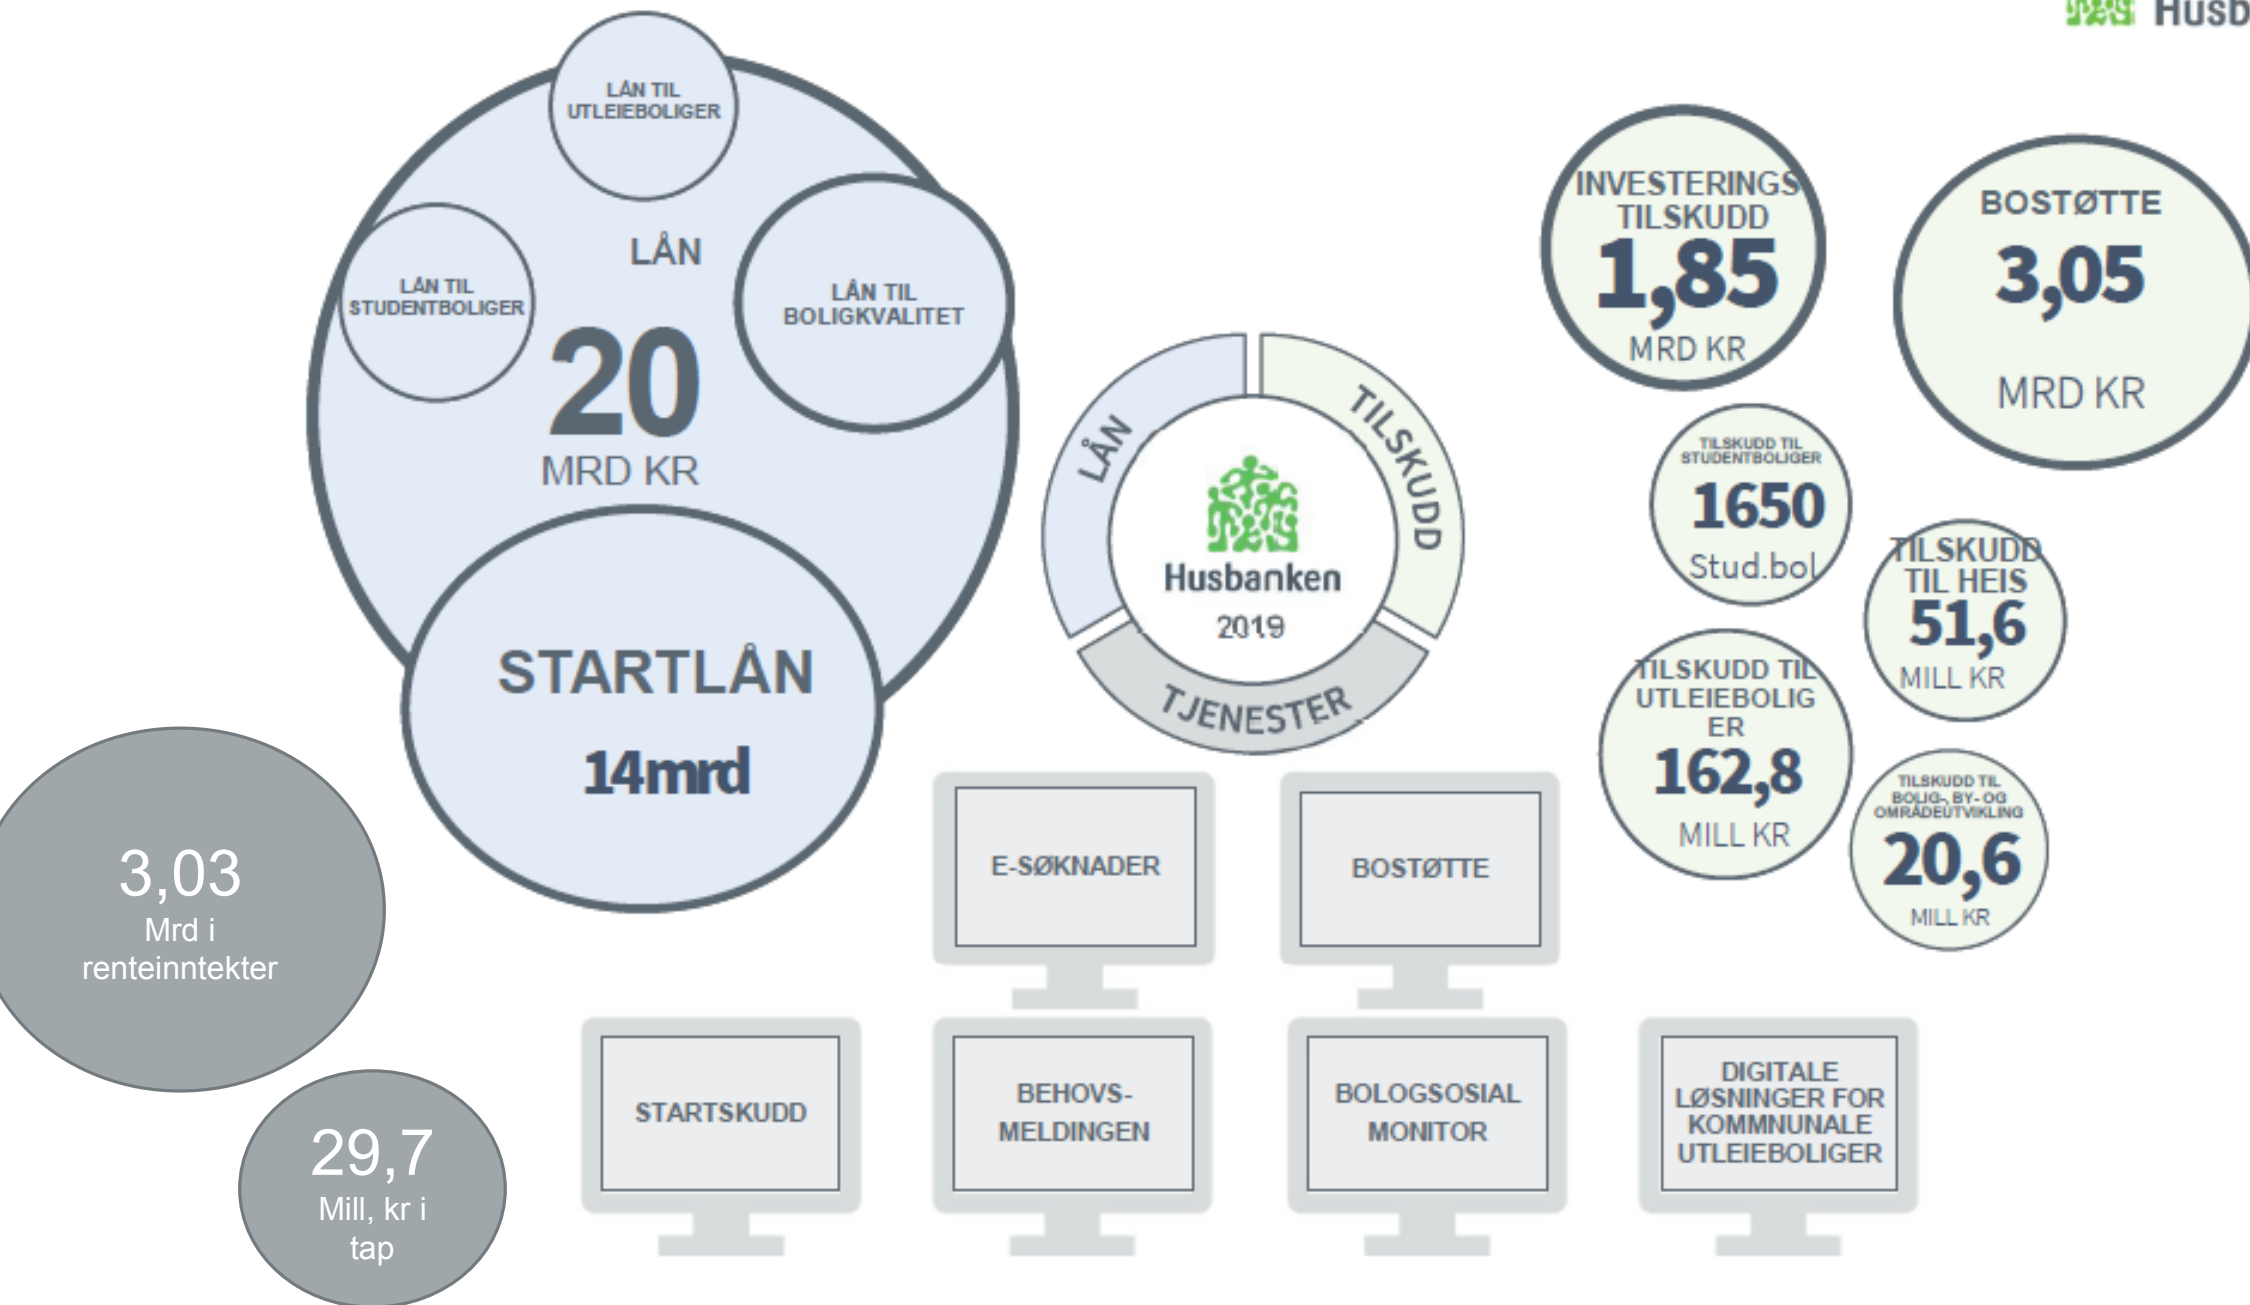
Husb

LÅN TIL UTLEIEBOLIGER

LÅN

LÅN TIL STUDENTBOLIGER

LÅN TIL BOLIGKVALITET

20
MRD KR

STARTLÅN
14mrd

3,03
Mrd i renteinntekter

29,7
Mill, kr i tap

LÅN
TILSKUDD
Husbanken
2019
TJENESTER

INVESTERINGS TILSKUDD
1,85
MRD KR

BOSTØTTE
3,05
MRD KR

TILSKUDD TIL STUDENTBOLIGER
1650
Stud.bol

TILSKUDD TIL HEIS
51,6
MILL KR

TILSKUDD TIL UTLEIEBOLIG ER
162,8
MILL KR

TILSKUDD TIL BOLIG-, BY- OG OMRÅDEUTVIKLING
20,6
MILL KR

E-SØKNADER

BOSTØTTE

STARTSKUDD

BEHOVS-MELDINGEN

BOLOGSOSIAL MONITOR

DIGITALE LØSNINGER FOR KOMMNUNALE UTLEIEBOLIGER